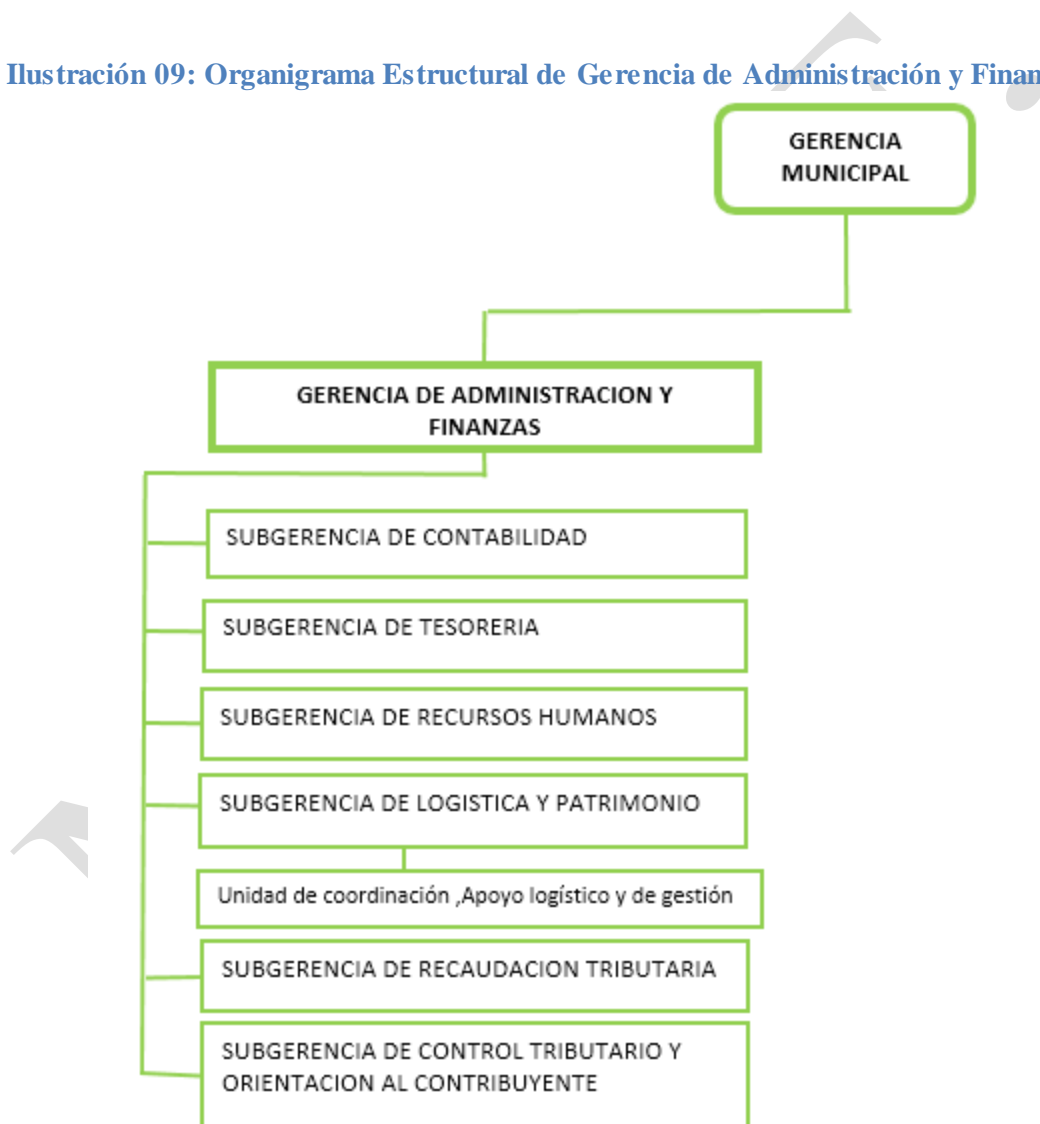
Ilustración 09: Organigrama Estructural de Gerencia de Administración y Finan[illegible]

GERENCIA MUNICIPAL

GERENCIA DE ADMINISTRACION Y FINANZAS

SUBGERENCIA DE CONTABILIDAD

SUBGERENCIA DE TESORERIA

SUBGERENCIA DE RECURSOS HUMANOS

SUBGERENCIA DE LOGISTICA Y PATRIMONIO

Unidad de coordinación ,Apoyo logístico y de gestión

SUBGERENCIA DE RECAUDACION TRIBUTARIA

SUBGERENCIA DE CONTROL TRIBUTARIO Y ORIENTACION AL CONTRIBUYENTE